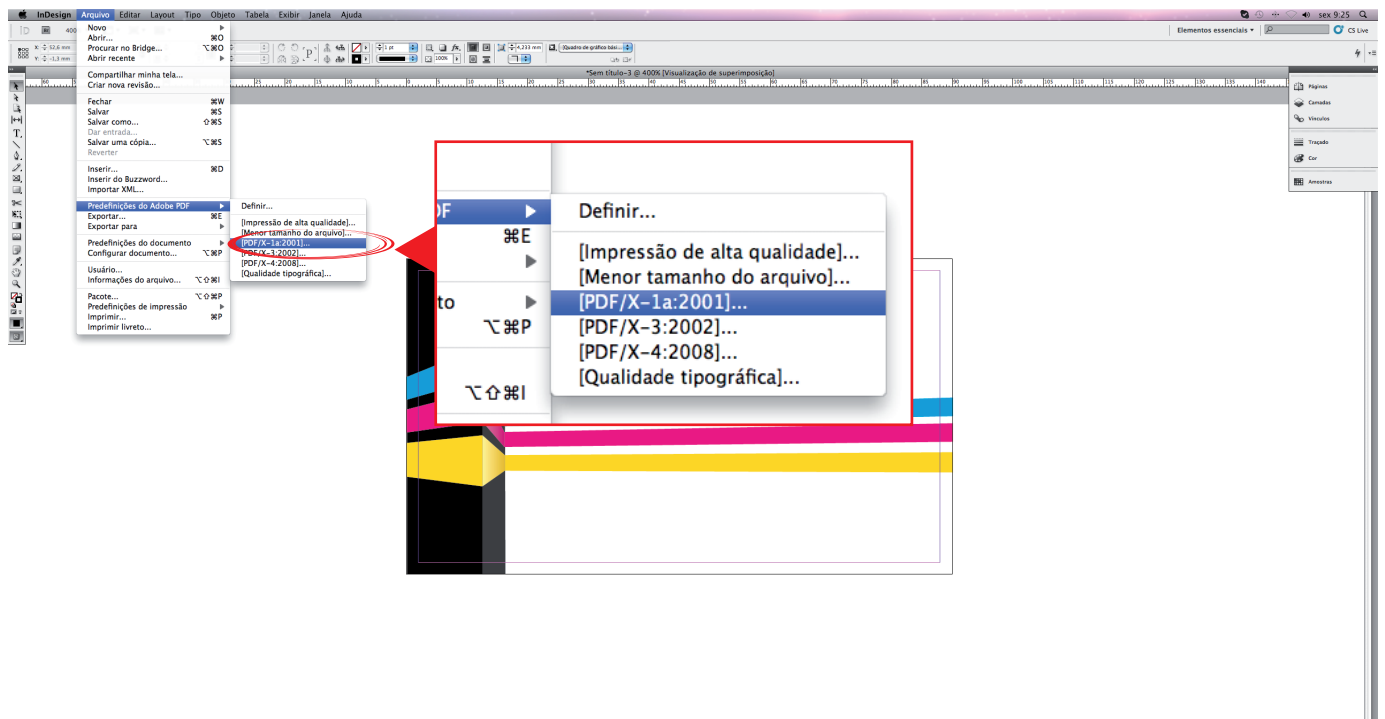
InDesign Arquivo Editar Layout Tipo Objeto Tabela Exibir Janela Ajuda

sex 9:25

Elementos essenciais ▾

CS Live

*Sem título-3 @ 400% [Visualização de superimposição]

Novo
Abrir... ⌘O
Procurar no Bridge... ⌥⌘O
Abrir recente

Compartilhar minha tela...
Criar nova revisão...

Fechar ⌘W
Salvar ⌘S
Salvar como... ⇧⌘S
Dar entrada...
Salvar uma cópia... ⌥⌘S
Reverter

Inserir... ⌘D
Inserir do Buzzword...
Importar XML...

Predefinições do Adobe PDF
Exportar... ⌘E
Exportar para

Predefinições do documento
Configurar documento... ⌥⌘P

Usuário...
Informações do arquivo... ⌥⇧⌘I

Pacote... ⌥⇧⌘P
Predefinições de impressão
Imprimir... ⌘P
Imprimir livreto...

Definir...
[Impressão de alta qualidade]...
[Menor tamanho do arquivo]...
[PDF/X-1a:2001]...
[PDF/X-3:2002]...
[PDF/X-4:2008]...
[Qualidade tipográfica]...

DF
⌘E
to
⌥⌘P
⌥⇧⌘I

Definir...
[Impressão de alta qualidade]...
[Menor tamanho do arquivo]...
[PDF/X-1a:2001]...
[PDF/X-3:2002]...
[PDF/X-4:2008]...
[Qualidade tipográfica]...

Páginas
Camadas
Vínculos
Traçado
Cor
Amostras